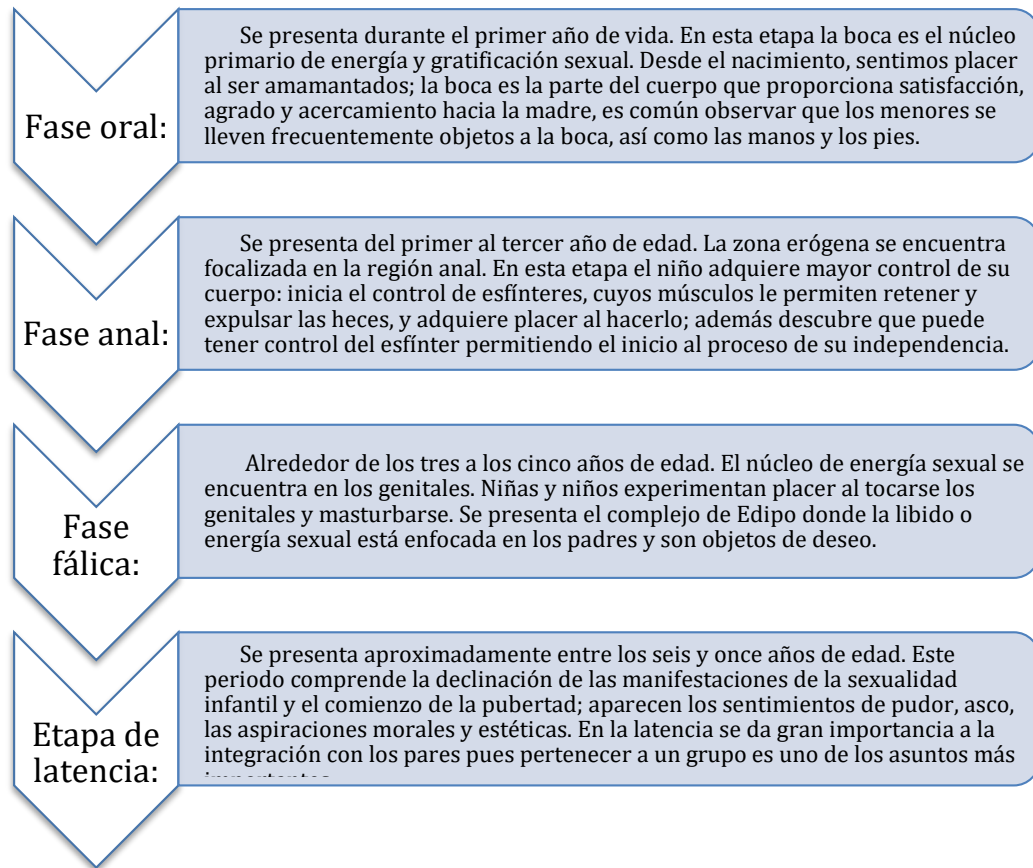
Fase oral:

Se presenta durante el primer año de vida. En esta etapa la boca es el núcleo primario de energía y gratificación sexual. Desde el nacimiento, sentimos placer al ser amamantados; la boca es la parte del cuerpo que proporciona satisfacción, agrado y acercamiento hacia la madre, es común observar que los menores se lleven frecuentemente objetos a la boca, así como las manos y los pies.

Fase anal:

Se presenta del primer al tercer año de edad. La zona erógena se encuentra focalizada en la región anal. En esta etapa el niño adquiere mayor control de su cuerpo: inicia el control de esfínteres, cuyos músculos le permiten retener y expulsar las heces, y adquiere placer al hacerlo; además descubre que puede tener control del esfínter permitiendo el inicio al proceso de su independencia.

Fase fálica:

Alrededor de los tres a los cinco años de edad. El núcleo de energía sexual se encuentra en los genitales. Niñas y niños experimentan placer al tocarse los genitales y masturbarse. Se presenta el complejo de Edipo donde la libido o energía sexual está enfocada en los padres y son objetos de deseo.

Etapa de latencia:

Se presenta aproximadamente entre los seis y once años de edad. Este periodo comprende la declinación de las manifestaciones de la sexualidad infantil y el comienzo de la pubertad; aparecen los sentimientos de pudor, asco, las aspiraciones morales y estéticas. En la latencia se da gran importancia a la integración con los pares pues pertenecer a un grupo es uno de los asuntos más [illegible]